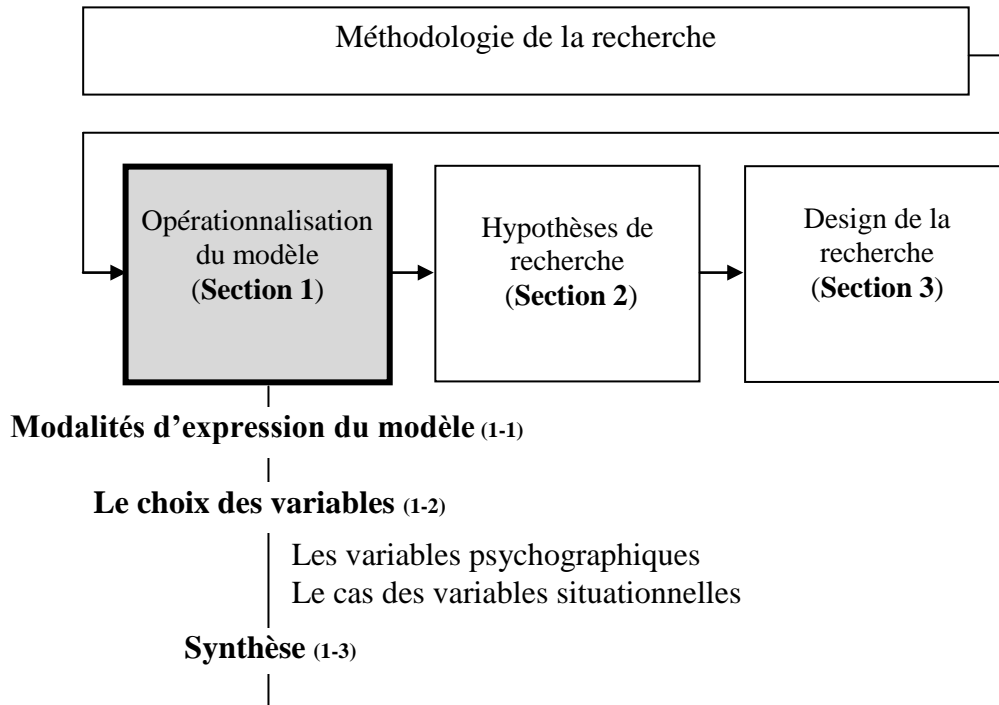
Méthodologie de la recherche

Opérationnalisation du modèle (**Section 1**)

Hypothèses de recherche (**Section 2**)

Design de la recherche (**Section 3**)

**Modalités d'expression du modèle (1-1)**

**Le choix des variables (1-2)**

Les variables psychographiques
Le cas des variables situationnelles

**Synthèse (1-3)**